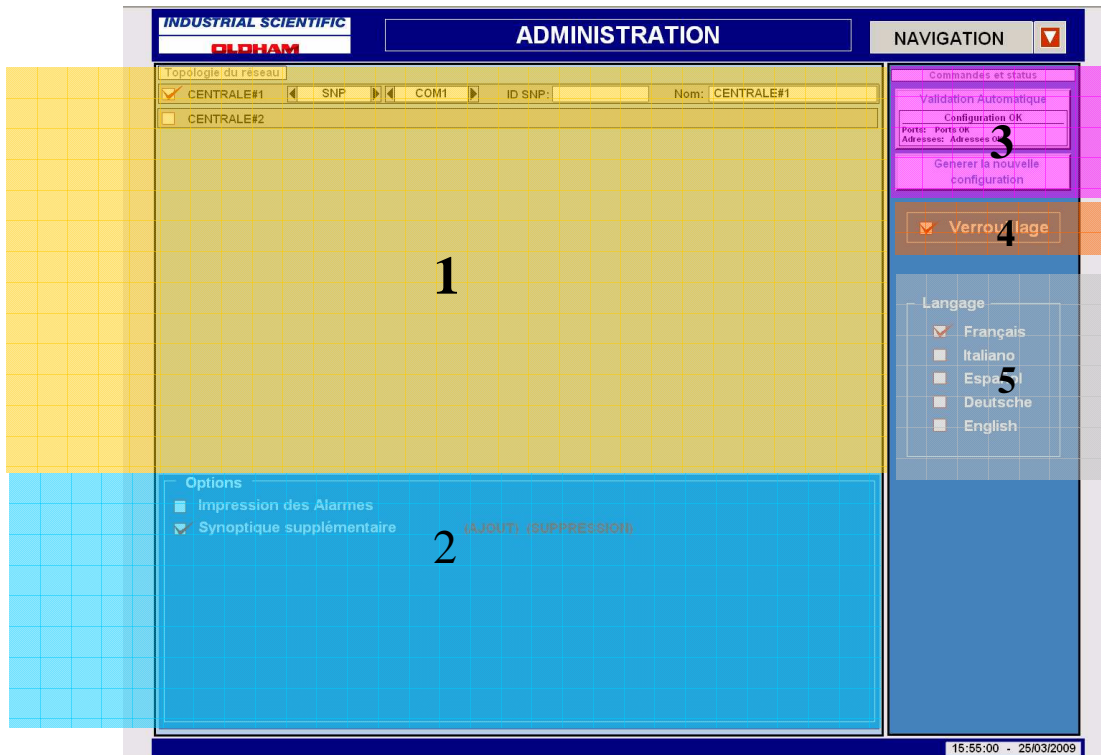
INDUSTRIAL SCIENTIFIC
OLDHAM

ADMINISTRATION

NAVIGATION

Topologie du reseau

CENTRALE#1 SNP COM1 ID SNP: Nom: CENTRALE#1

CENTRALE#2

1

Commandes et status

Validation Automatique

Configuration OK
Ports: Ports OK
Adresses: Adresses OK

3

Generer la nouvelle configuration

Verrouillage 4

Langage
Français
Italiano
Español 5
Deutsche
English

Options
Impression des Alarmes
Synoptique supplémentaire AJOUT SUPPRESSION

2

15:55:00 - 25/03/2009